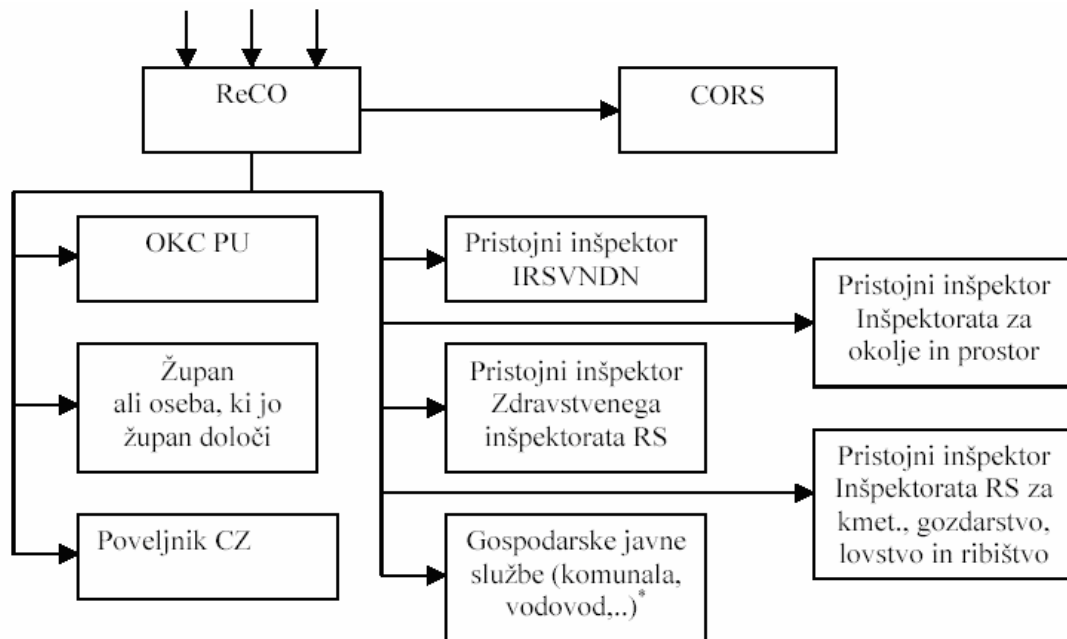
ReCO

CORS

OKC PU

Župan ali oseba, ki jo župan določi

Poveljnik CZ

Pristojni inšpektor IRSVNDN

Pristojni inšpektor Zdravstvenega inšpektorata RS

Gospodarske javne službe (komunala, vodovod,..)$^{*}$

Pristojni inšpektor Inšpektorata za okolje in prostor

Pristojni inšpektor Inšpektorata RS za kmet., gozdarstvo, lovstvo in ribištvo